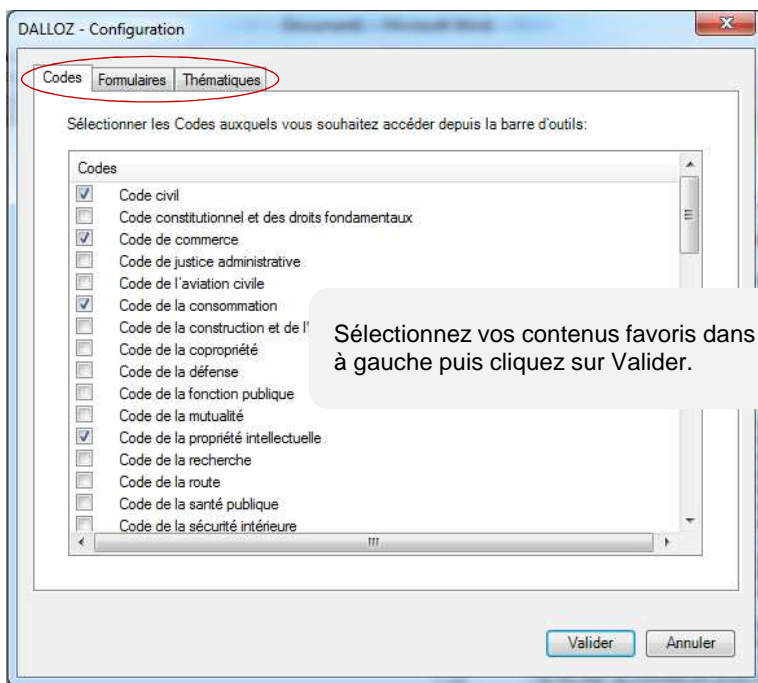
DALLOZ - Configuration

x

Codes | Formulaires | Thématiques

Sélectionner les Codes auxquels vous souhaitez accéder depuis la barre d'outils:

Codes

Code civil
Code constitutionnel et des droits fondamentaux
Code de commerce
Code de justice administrative
Code de l'aviation civile
Code de la consommation
Code de la construction et de l'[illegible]
Code de la copropriété
Code de la défense
Code de la fonction publique
Code de la mutualité
Code de la propriété intellectuelle
Code de la recherche
Code de la route
Code de la santé publique
Code de la sécurité intérieure

Sélectionnez vos contenus favoris dans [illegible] à gauche puis cliquez sur Valider.

Valider
Annuler